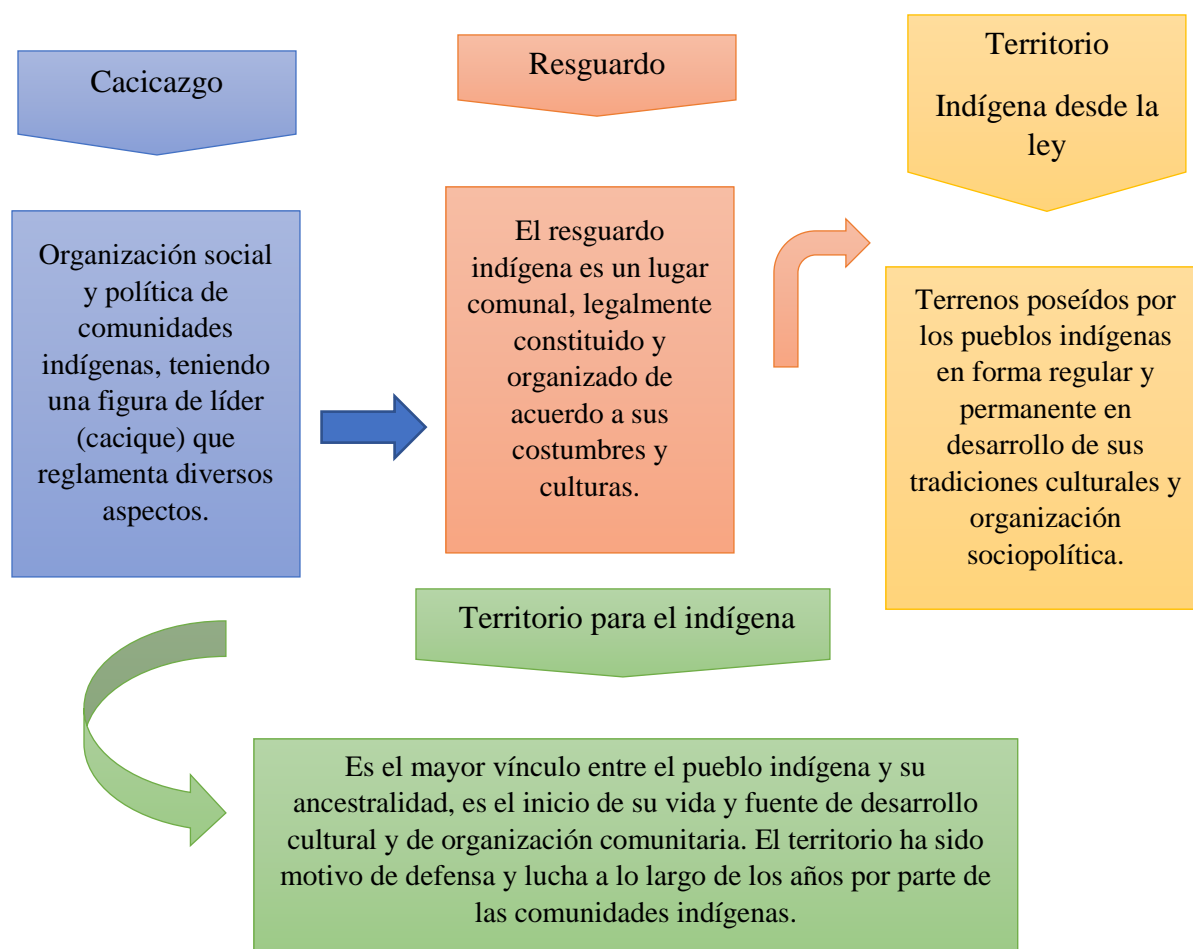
Cacicazgo

Organización social y política de comunidades indígenas, teniendo una figura de líder (cacique) que reglamenta diversos aspectos.

Resguardo

El resguardo indígena es un lugar comunal, legalmente constituido y organizado de acuerdo a sus costumbres y culturas.

Territorio

Indígena desde la ley

Terrenos poseídos por los pueblos indígenas en forma regular y permanente en desarrollo de sus tradiciones culturales y organización sociopolítica.

Territorio para el indígena

Es el mayor vínculo entre el pueblo indígena y su ancestralidad, es el inicio de su vida y fuente de desarrollo cultural y de organización comunitaria. El territorio ha sido motivo de defensa y lucha a lo largo de los años por parte de las comunidades indígenas.